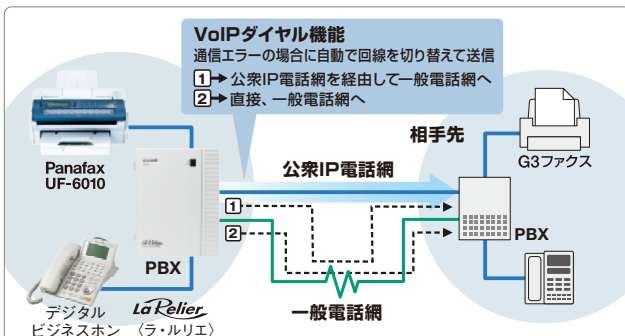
VoIPダイヤル機能
通信エラーの場合に自動で回線を切り替えて送信
1 → 公衆IP電話網を経由して一般電話網へ
2 → 直接、一般電話網へ

Panafax
UF-6010

相手先

G3ファクス

公衆IP電話網

1

2

PBX

PBX

デジタル
ビジネスホン

La Relier
〈ラ・ルリエ〉

一般電話網